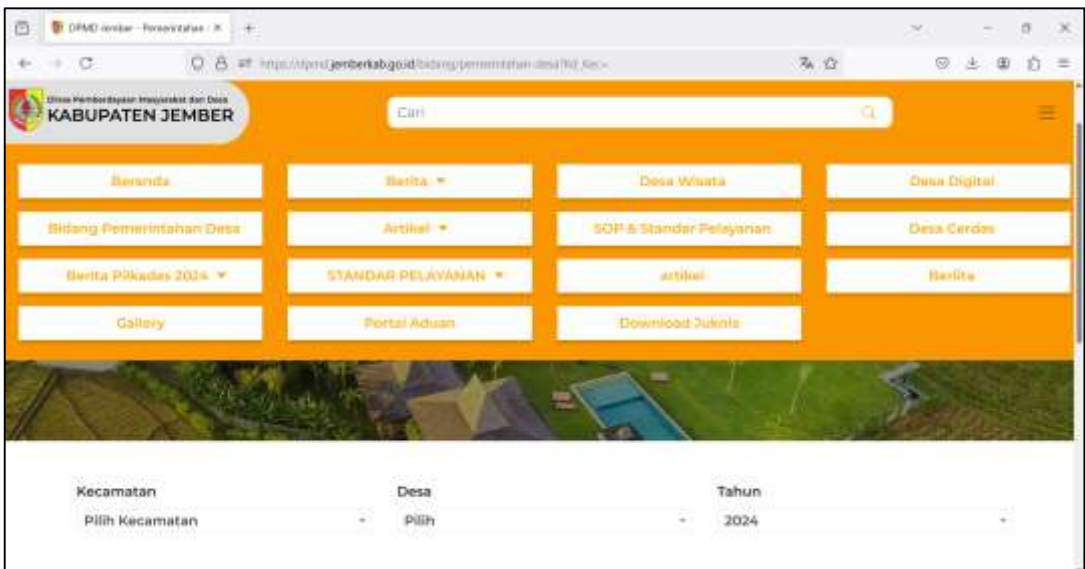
DPMD Jember - Pemerintahan - X +

https://dpmd.jemberkab.go.id/bidang/pemerintahan-desa?id_kec=

Dinas Pemberdayaan Masyarakat dan Desa
KABUPATEN JEMBER

Cari

Beranda
Berita ▾
Desa Wisata
Desa Digital
Bidang Pemerintahan Desa
Artikel ▾
SOP & Standar Pelayanan
Desa Cerdas
Berita Pilkades 2024 ▾
STANDAR PELAYANAN ▾
artikel
Berita
Gallery
Portal Aduan
Download Juknis

Kecamatan
Pilih Kecamatan
Desa
Pilih
Tahun
2024